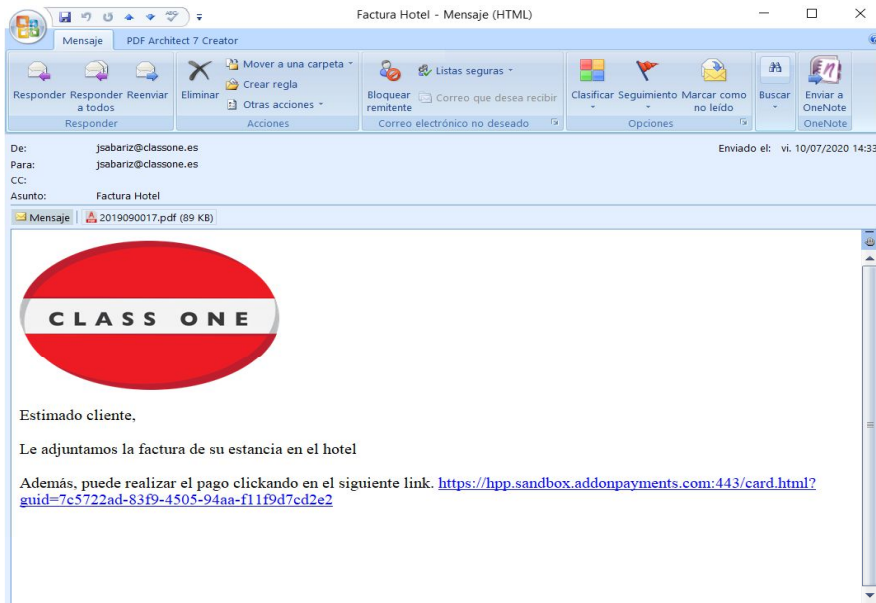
Factura Hotel - Mensaje (HTML)

Mensaje PDF Architect 7 Creator

Responder Responder a todos Reenviar
Responder

Eliminar Mover a una carpeta Crear regla Otras acciones
Acciones

Bloquear remitente Listas seguras Correo que desea recibir
Correo electrónico no deseado

Clasificar Seguimiento Marcar como no leído
Opciones

Buscar

Enviar a OneNote
OneNote

De: jsabariz@classone.es
Para: jsabariz@classone.es
CC:
Asunto: Factura Hotel

Enviado el: vi. 10/07/2020 14:33

Mensaje 2019090017.pdf (89 KB)

CLASS ONE

Estimado cliente,

Le adjuntamos la factura de su estancia en el hotel

Además, puede realizar el pago clickando en el siguiente link. https://hpp.sandbox.addonpayments.com:443/card.html?guid=7c5722ad-83f9-4505-94aa-f11f9d7cd2e2